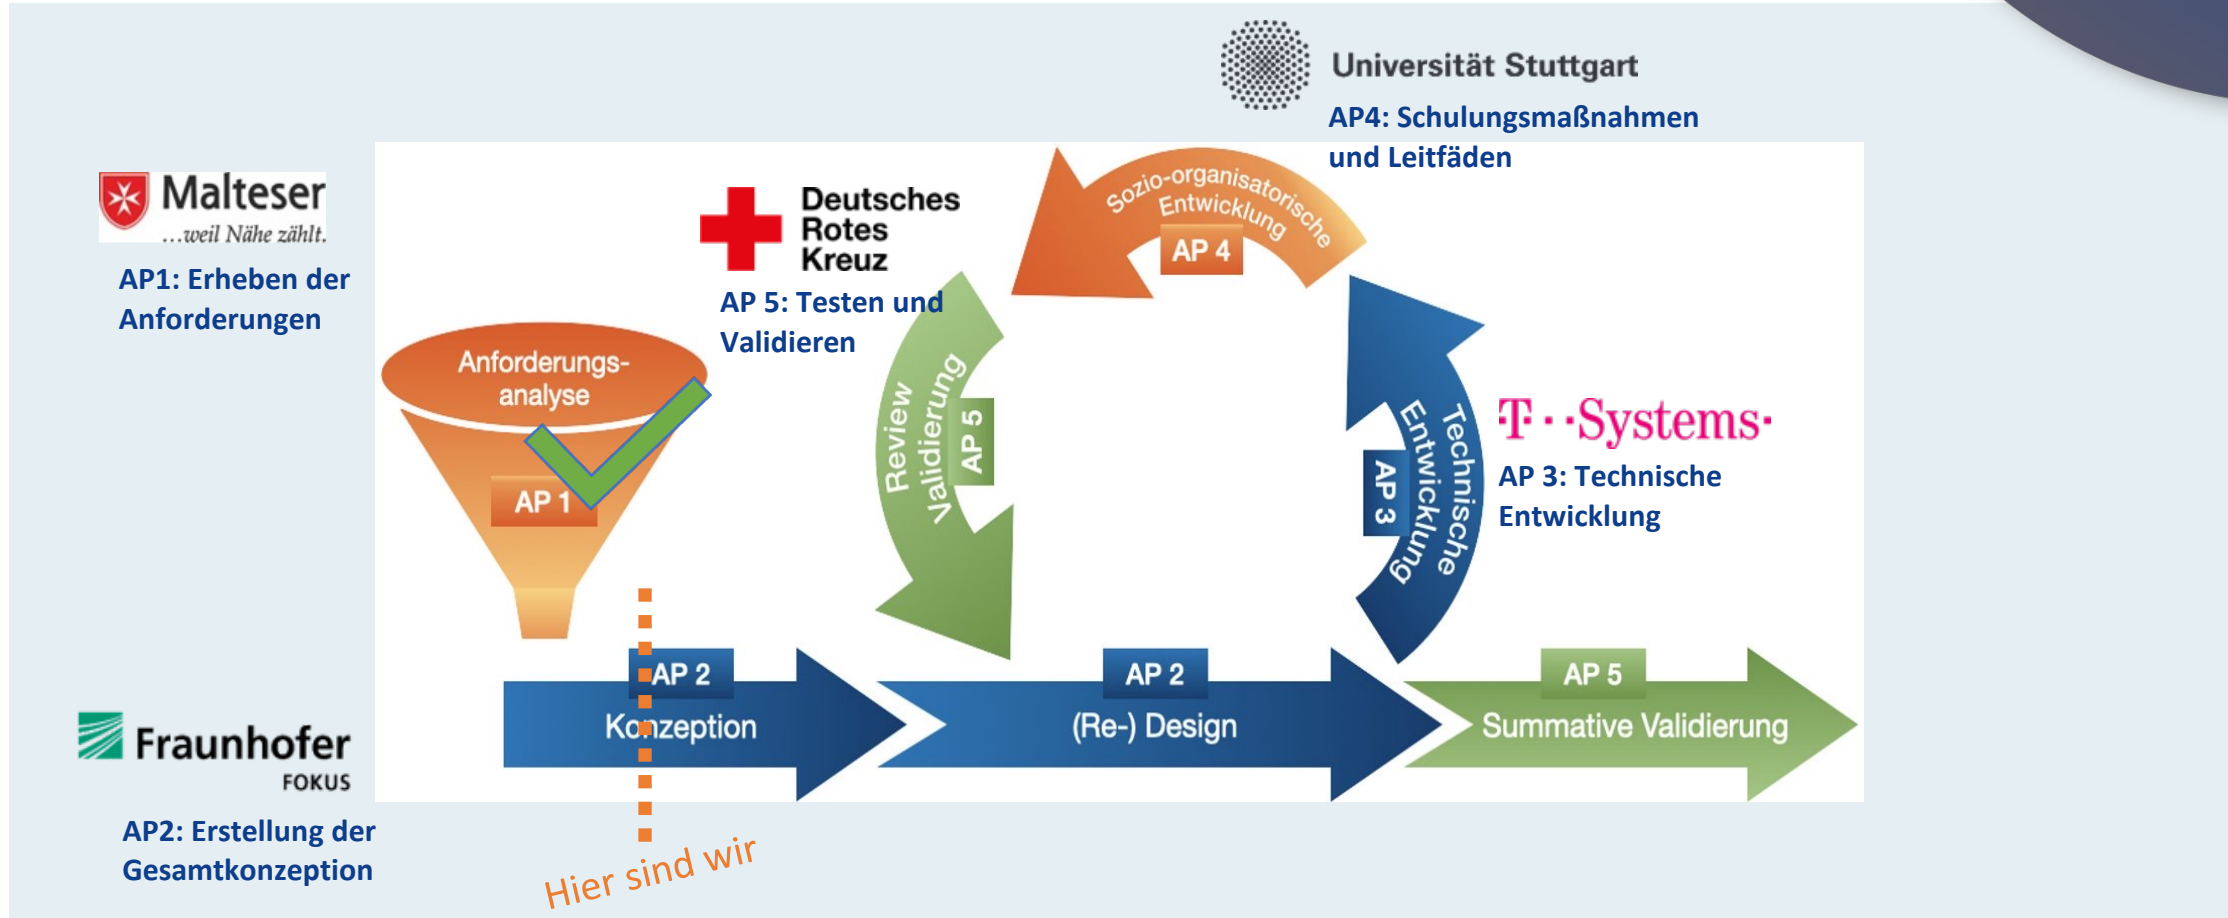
Universität Stuttgart

AP4: Schulungsmaßnahmen und Leitfäden

Malteser
...weil Nähe zählt.

AP1: Erheben der Anforderungen

Deutsches Rotes Kreuz

AP 5: Testen und Validieren

Sozio-organisatorische Entwicklung
AP 4

Anforderungs-analyse
AP 1

Review Validierung
AP 5

AP 3
Entwicklung
Technische

T · ·Systems·

AP 3: Technische Entwicklung

AP 2
Konzeption

AP 2
(Re-) Design

AP 5
Summative Validierung

Fraunhofer
FOKUS

AP2: Erstellung der Gesamtkonzeption

Hier sind wir